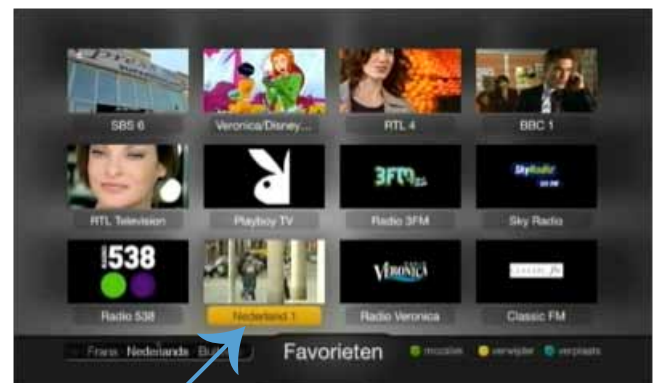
SBS 6
Veronica/Disney...
RTL 4
BBC 1
RTL Television
Playboy TV
3FM
Radio 3FM
Sky Radio
Sky Radio
538
Radio 538
Nederland 1
VERONICA
Radio Veronica
Classic FM
Frans Nederlands Bu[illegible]
Favorieten
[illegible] verwijder verplaats